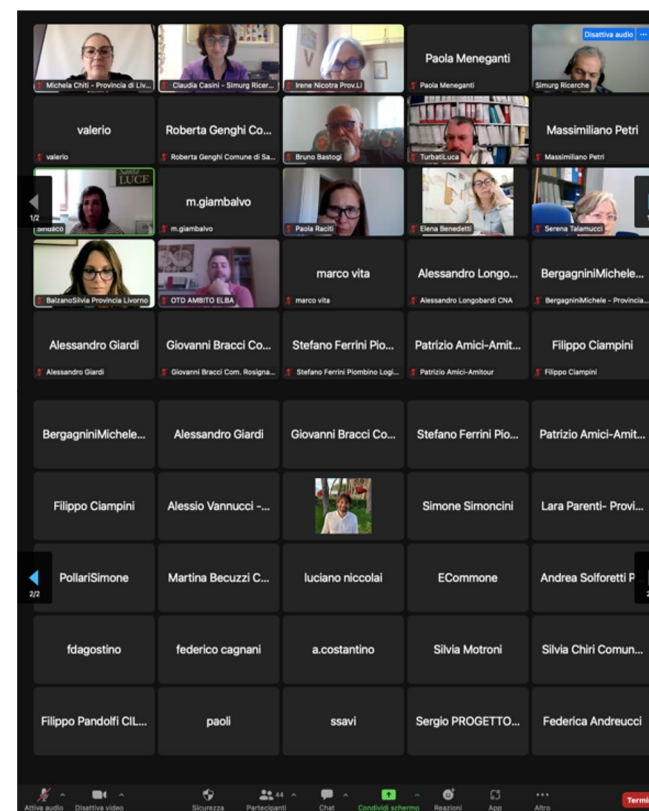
Michela Chiti - Provincia di Liv...

Claudia Casini - Simurg Ricer...

Irene Nicotra Prov.Li

Paola Meneganti

Paola Meneganti

Disattiva audio

Simurg Ricerche

valerio

valerio

Roberta Genghi Co...

Roberta Genghi Comune di Sa...

Bruno Bastogi

TurbatiLuca

Massimiliano Petri

Massimiliano Petri

1/2

LUCE

Sindaco

m.giambalvo

m.giambalvo

Paola Raciti

Elena Benedetti

Serena Talamucci

BalzanoSilvia Provincia Livorno

OTD AMBITO ELBA

marco vita

marco vita

Alessandro Longo...

Alessandro Longobardi CNA

BergagniniMichele...

BergagniniMichele - Provincia...

Alessandro Giardi

Alessandro Giardi

Giovanni Bracci Co...

Giovanni Bracci Com. Rosigna...

Stefano Ferrini Pio...

Stefano Ferrini Piombino Logi...

Patrizio Amici-Amit...

Patrizio Amici-Amitour

Filippo Ciampini

Filippo Ciampini

BergagniniMichele...

Alessandro Giardi

Giovanni Bracci Co...

Stefano Ferrini Pio...

Patrizio Amici-Amit...

Filippo Ciampini

Alessio Vannucci -...

Simone Simoncini

Lara Parenti- Provi...

2/2

PollariSimone

Martina Becuzzi C...

luciano niccolai

ECommone

Andrea Solforetti P

fdagostino

federico cagnani

a.costantino

Silvia Motroni

Silvia Chiri Comun...

Filippo Pandolfi CIL...

paoli

ssavi

Sergio PROGETTO...

Federica Andreucci

Attiva audio

Disattiva video

Sicurezza

44

Partecipanti

Chat

Condividi schermo

Reazioni

App

Altro

Termi